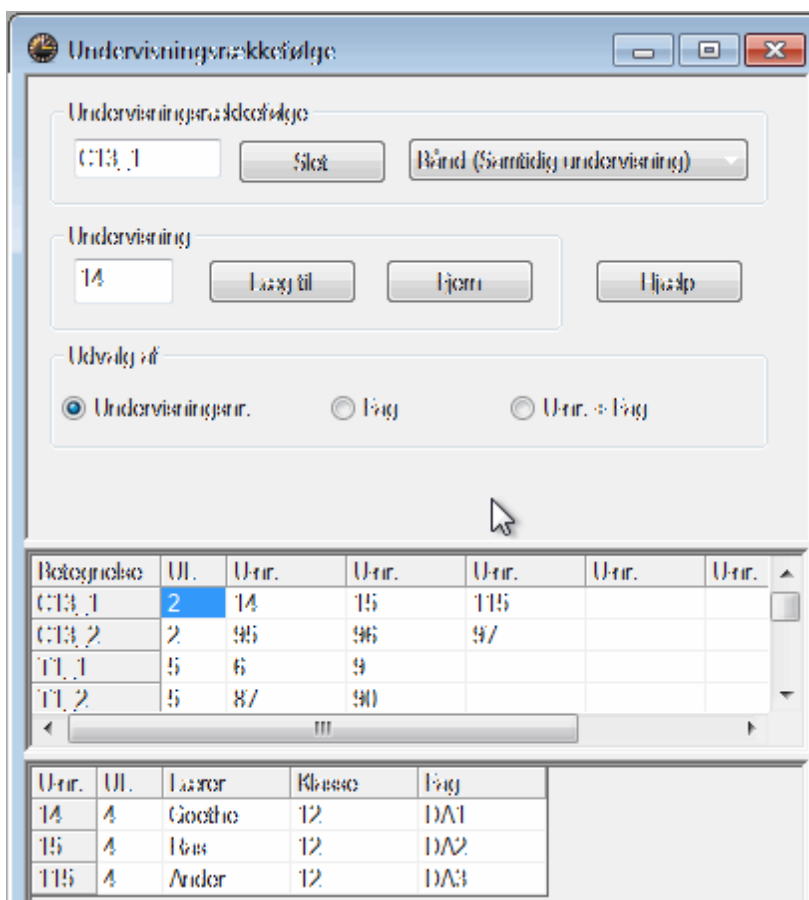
Undervisningsrækkefølge

Undervisningsrækkefølge

CT3_1

Slet

Bånd (Samtidig undervisning)

Undervisning

14

Læg til

Fjern

Hjælp

Udvalg af

Undervisningsnr.

Fag

U-nr. + Fag

| Betegnelse | Ul. | U-nr. | U-nr. | U-nr. | U-nr. | U-nr. |
|---|---|---|---|---|---|---|
| CT3_1 | 2 | 14 | 15 | 115 | | |
| CT3_2 | 2 | 95 | 96 | 97 | | |
| TT_1 | 5 | 6 | 9 | | | |
| TT_2 | 5 | 87 | 90 | | | |

III

| U-nr. | Ul. | Lærer | Klasse | Fag |
|---|---|---|---|---|
| 14 | 4 | Goethe | 12 | DA1 |
| 15 | 4 | Bas | 12 | DA2 |
| 115 | 4 | Ander | 12 | DA3 |